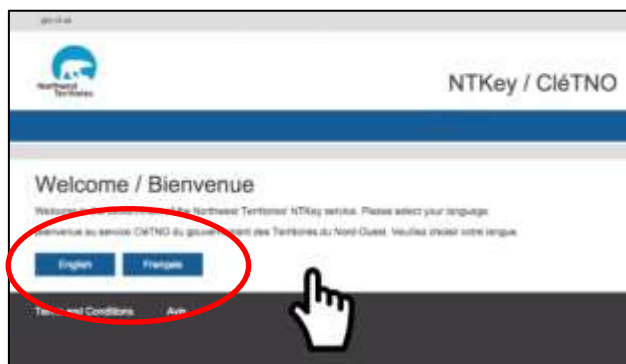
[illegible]

Northwest Territories

NTKey / CléTNO

Welcome / Bienvenue

Welcome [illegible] the Northwest Territories' NTKey service. Please select your language.

Bienvenue au service CléTNO du gouv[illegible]ent des Territoires du Nord-Ouest. Veuillez choisir votre langue.

English Français

Ter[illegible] and Conditions Avis